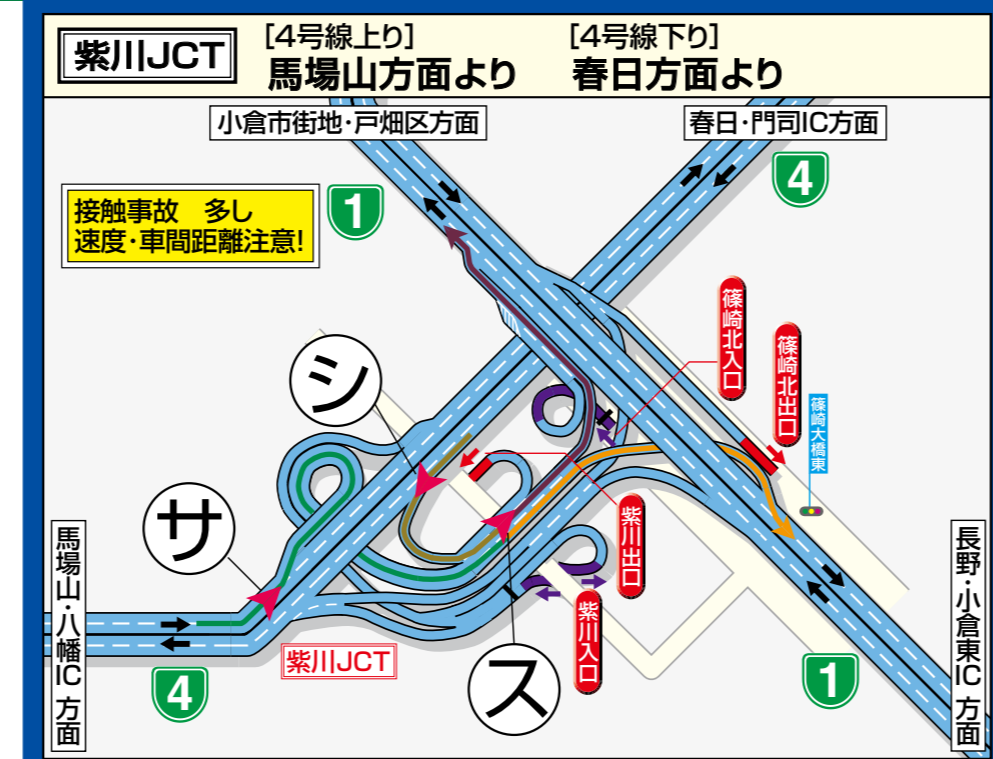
紫川JCT

[4号線上り]
馬場山方面より

[4号線下り]
春日方面より

小倉市街地・戸畑区方面

春日・門司IC方面

接触事故　多し
速度・車間距離注意!

1

4

篠崎北入口

篠崎北出口

篠崎大橋東

シ

サ

紫川出口

紫川入口

ス

馬場山・八幡IC方面

4

紫川JCT

1

長野・小倉東IC方面